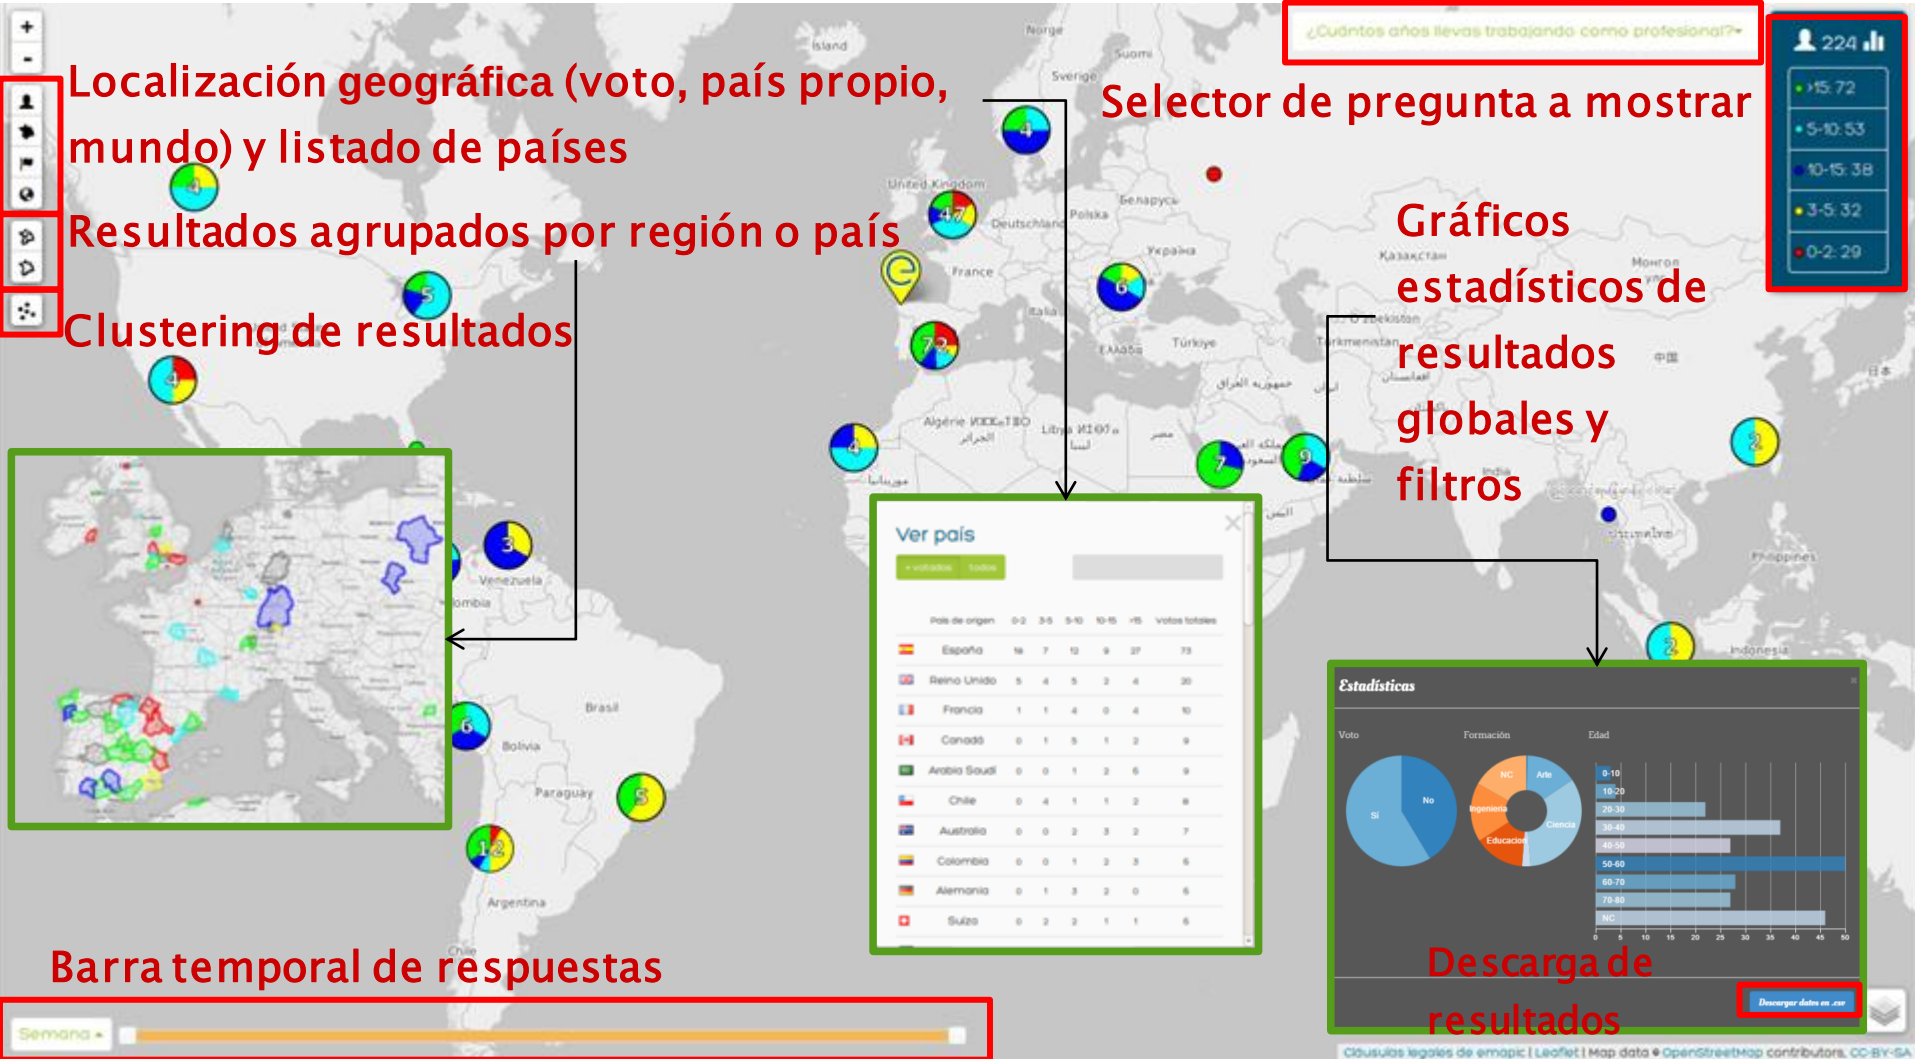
Localización geográfica (voto, país propio, mundo) y listado de países

Resultados agrupados por región o país

Clustering de resultados

Selector de pregunta a mostrar

¿Cuántos años llevas trabajando como profesional?

224

>15: 72
5-10: 53
10-15: 38
3-5: 32
0-2: 29

Gráficos estadísticos de resultados globales y filtros

Ver país

| País de origen | 0-2 | 3-5 | 5-10 | 10-15 | >15 | Votos totales |
|---|---|---|---|---|---|---|
| España | 16 | 7 | 12 | 9 | 27 | 73 |
| Reino Unido | 5 | 4 | 5 | 2 | 4 | 20 |
| Francia | 1 | 1 | 4 | 0 | 4 | 10 |
| Canadá | 0 | 1 | 5 | 1 | 2 | 9 |
| Arabia Saudí | 0 | 0 | 1 | 2 | 6 | 9 |
| Chile | 0 | 4 | 1 | 1 | 2 | 8 |
| Australia | 0 | 0 | 2 | 3 | 2 | 7 |
| Colombia | 0 | 0 | 1 | 2 | 3 | 6 |
| Alemania | 0 | 1 | 3 | 2 | 0 | 6 |
| Suiza | 0 | 2 | 2 | 1 | 1 | 6 |

Estadísticas

Voto
Formación
Edad

Sí
No
NC
Arte
Ingeniería
Ciencia
Educación

0-10
10-20
20-30
30-40
40-50
50-60
60-70
70-80
NC

Descargar datos en .csv

Descarga de resultados

Barra temporal de respuestas

Semana

Cláusulas legales de emapic | Leaflet | Map data © OpenStreetMap contributors, CC-BY-SA